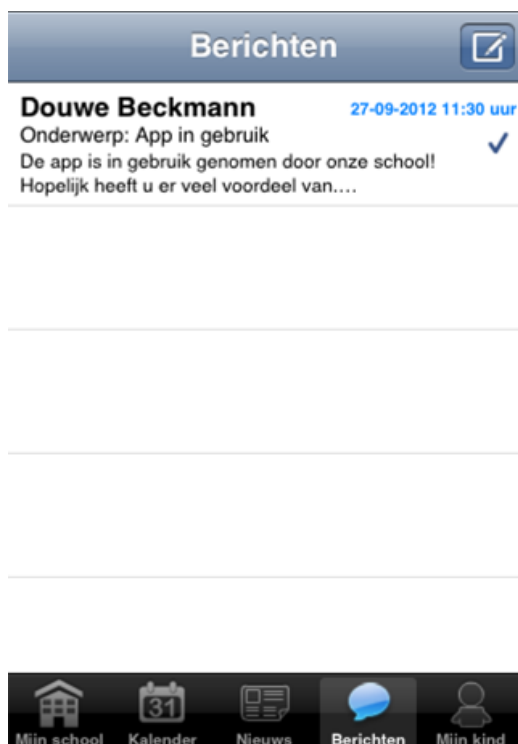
Berichten

Douwe Beckmann
27-09-2012 11:30 uur
Onderwerp: App in gebruik
De app is in gebruik genomen door onze school! Hopelijk heeft u er veel voordeel van….

31
Mijn school
Kalender
Nieuws
Berichten
Mijn kind